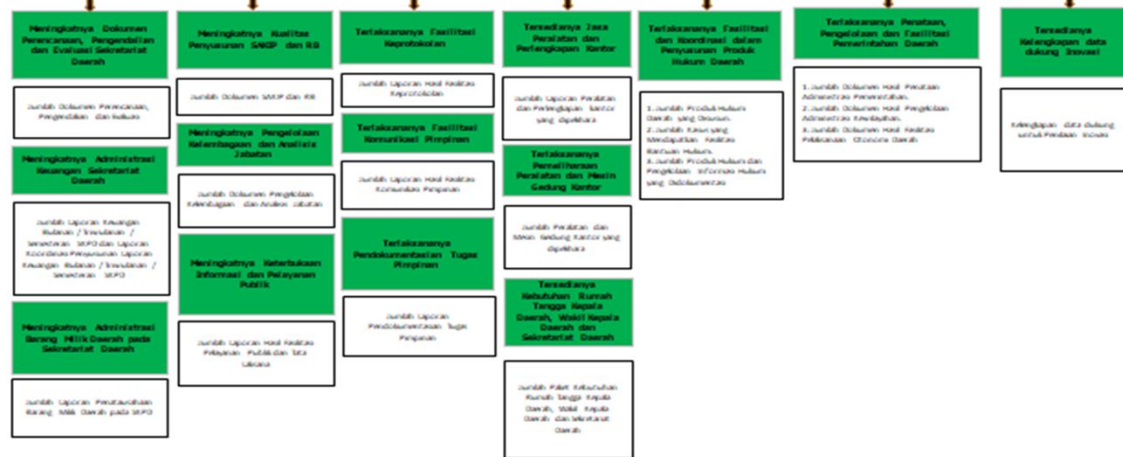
Meningkatnya Dokumen Perencanaan, Pengendalian dan Evaluasi Sekretariat Daerah

Jumlah Dokumen Perencanaan, Pengendalian dan Kebijakan

Meningkatnya Administrasi Keuangan Sekretariat Daerah

Jumlah Laporan Keuangan Bulanan / Triwulanan / Semesteran SKPD dan Laporan Koordinasi Penyusunan Laporan Keuangan Bulanan / Triwulanan / Semesteran SKPD

Meningkatnya Administrasi Barang Milik Daerah pada Sekretariat Daerah

Jumlah Laporan Penatausahaan Barang Milik Daerah pada SKPD

Meningkatnya Kualitas Penyusunan SAKIP dan RB

Jumlah Dokumen SAKIP dan RB

Meningkatnya Pengelolaan Kelembagaan dan Analisis Jabatan

Jumlah Dokumen Pengelolaan Kelembagaan dan Analisis Jabatan

Meningkatnya Keterbukaan Informasi dan Pelayanan Publik

Jumlah Laporan Hasil Kegiatan Pelayanan Publik dan Tata Laksana

Terlaksananya Fasilitasi Keprotokolan

Jumlah Laporan Hasil Kegiatan Keprotokolan

Terlaksananya Fasilitasi Komunikasi Pimpinan

Jumlah Laporan Hasil Kegiatan Komunikasi Pimpinan

Terlaksananya Pendokumentasian Tugas Pimpinan

Jumlah Laporan Pendokumentasian Tugas Pimpinan

Tersedianya Jasa Peralatan dan Perlengkapan Kantor

Jumlah Laporan Peralatan dan Perlengkapan Kantor yang disediakan

Terlaksananya Pemeliharaan Peralatan dan Mesin Gedung Kantor

Jumlah Peralatan dan Mesin Gedung Kantor yang dipelihara

Tersedianya Kebutuhan Rumah Tangga Kepala Daerah, Wakil Kepala Daerah dan Sekretariat Daerah

Jumlah Paket Kebutuhan Rumah Tangga Kepala Daerah, Wakil Kepala Daerah dan Sekretariat Daerah

Terlaksananya Fasilitasi dan Koordinasi dalam Penyusunan Produk Hukum Daerah

1. Jumlah Produk Hukum Daerah yang Disusun.
2. Jumlah Kasus yang Mendapatkan Fasilitas Bantuan Hukum.
3. Jumlah Produk Hukum dan Pengelolaan Informasi Hukum yang Didokumentasikan

Terlaksananya Penataan, Pengelolaan dan Fasilitasi Pemerintahan Daerah

1. Jumlah Dokumen Hasil Penataan Administrasi Pemerintahan.
2. Jumlah Dokumen Hasil Pengelolaan Administrasi Kewilayahan.
3. Jumlah Dokumen Hasil Kegiatan Pelaksanaan Otonomi Daerah

Tersedianya Kelengkapan data dukung Inovasi

Kelengkapan data dukung untuk Penilaian Inovasi